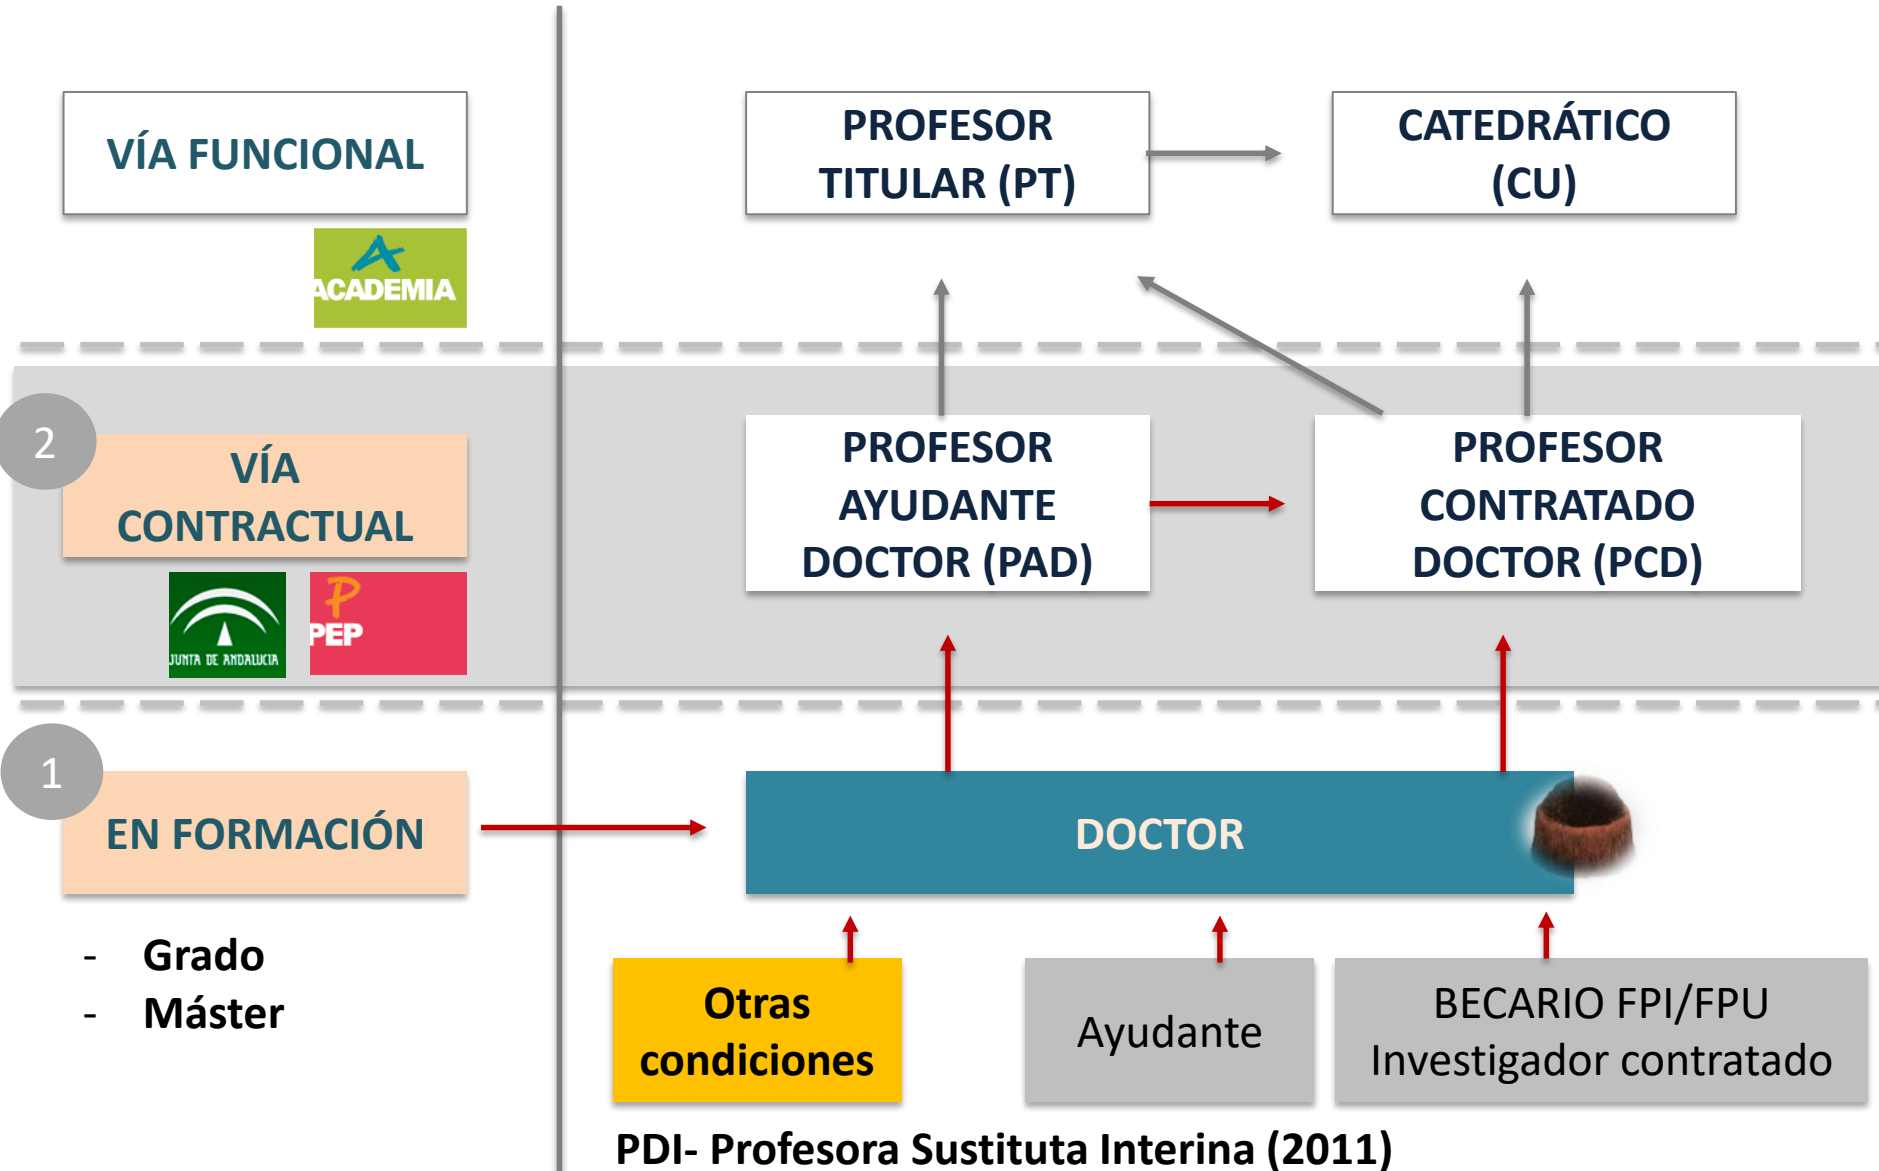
VÍA FUNCIONAL

ACADEMIA

PROFESOR TITULAR (PT)

CATEDRÁTICO (CU)

2

VÍA CONTRACTUAL

JUNTA DE ANDALUCIA

PEP

PROFESOR AYUDANTE DOCTOR (PAD)

PROFESOR CONTRATADO DOCTOR (PCD)

1

EN FORMACIÓN

DOCTOR

- Grado
- Máster

Otras condiciones

Ayudante

BECARIO FPI/FPU
Investigador contratado

PDI- Profesora Sustituta Interina (2011)